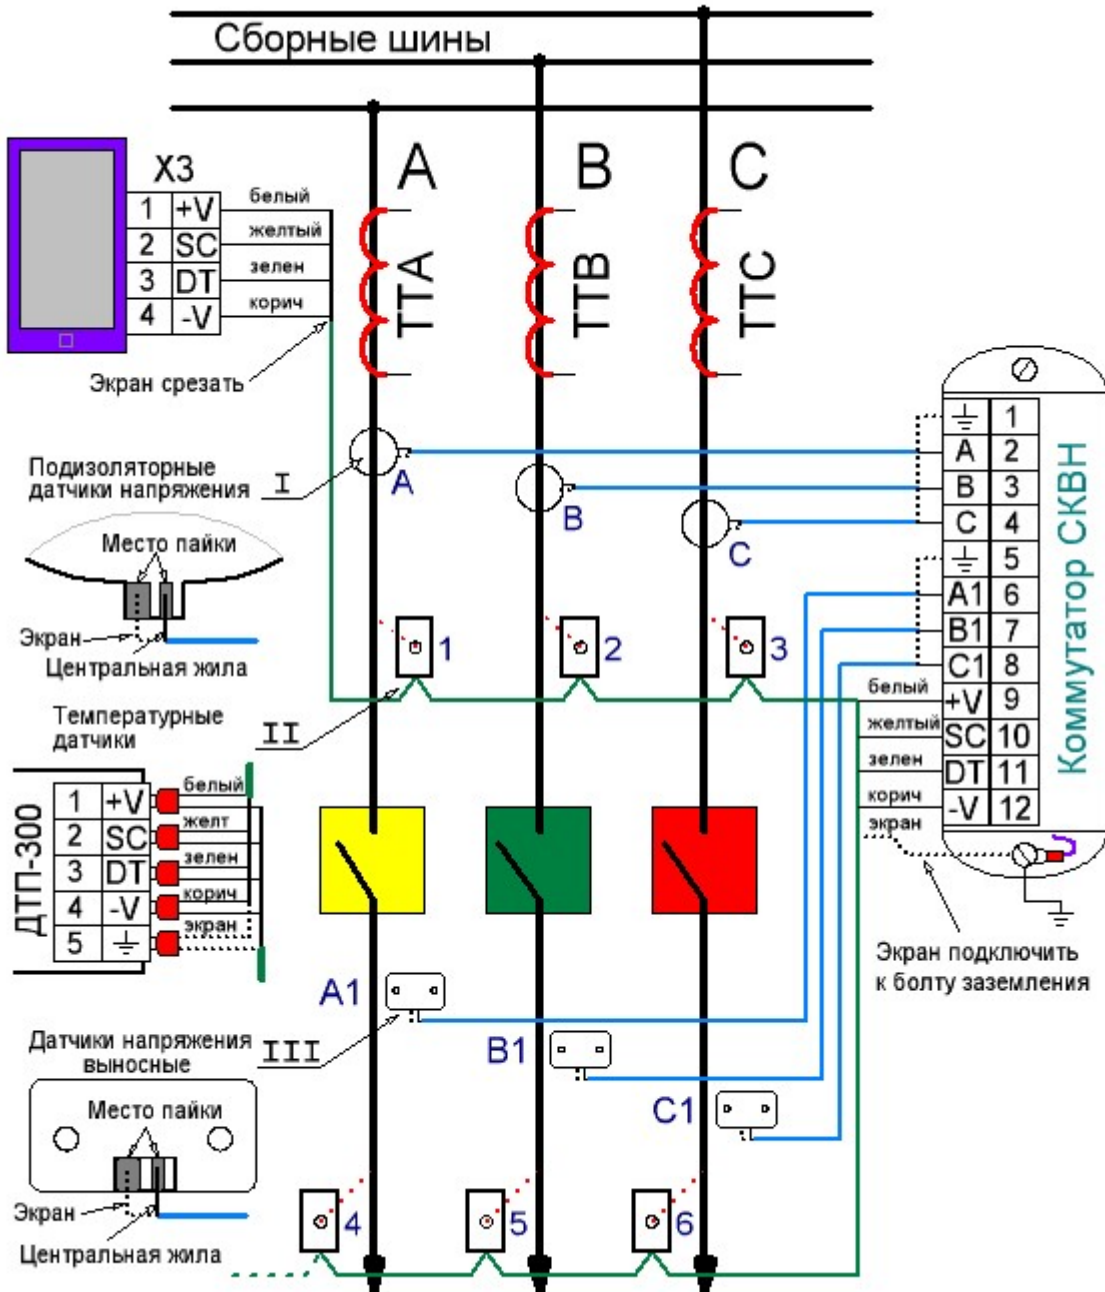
Сборные шины

A B C

X3
| 1 | +V |
|---|---|
| 2 | SC |
| 3 | DT |
| 4 | -V |

белый
желтый
зелен
корич

TTA TTB TTC

Экран срезать

Подизоляторные датчики напряжения I

A B C

Место пайки
Экран
Центральная жила

1 2 3

Температурные датчики II

ДТП-300
| 1 | +V |
|---|---|
| 2 | SC |
| 3 | DT |
| 4 | -V |
| 5 | ⏚ |

белый
желт
зелен
корич
экран

A1
Датчики напряжения выносные III
B1
C1

Место пайки
Экран
Центральная жила

4 5 6

Коммутатор СКВН
| ⏚ | 1 |
|---|---|
| A | 2 |
| B | 3 |
| C | 4 |
| ⏚ | 5 |
| A1 | 6 |
| B1 | 7 |
| C1 | 8 |
| +V | 9 |
| SC | 10 |
| DT | 11 |
| -V | 12 |

белый
желтый
зелен
корич
экран

Экран подключить к болту заземления